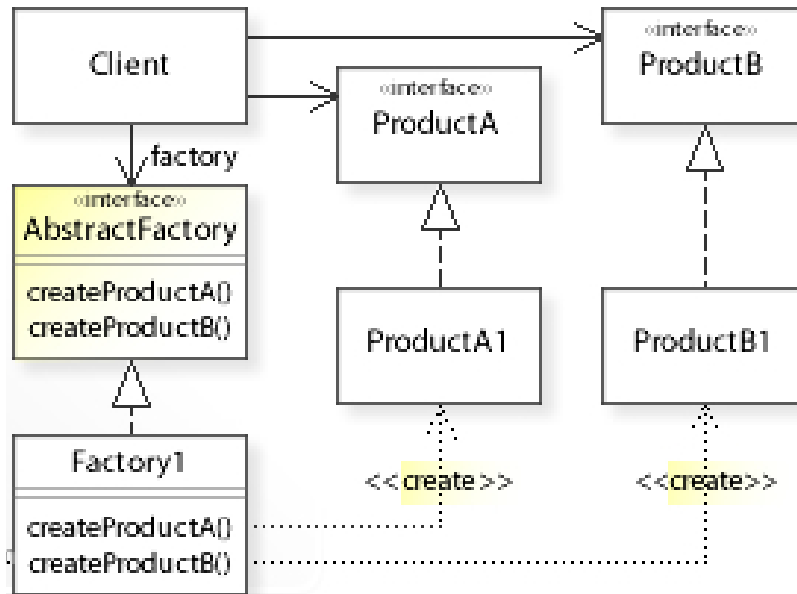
Client

«interface»
ProductB

«interface»
ProductA

factory

«interface»
AbstractFactory

createProductA()
createProductB()

ProductA1

ProductB1

Factory1

<<create>>

<<create>>

createProductA()
createProductB()